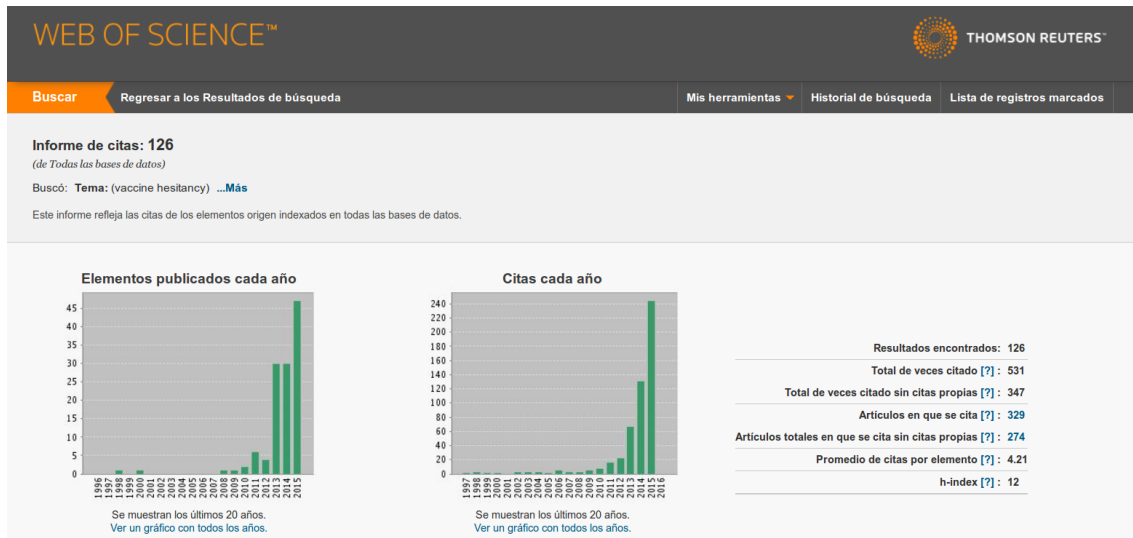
WEB OF SCIENCE™

THOMSON REUTERS™

Buscar
Regresar a los Resultados de búsqueda
Mis herramientas
Historial de búsqueda
Lista de registros marcados

Informe de citas: 126
(de Todas las bases de datos)

Buscó: Tema: (vaccine hesitancy) ...Más

Este informe refleja las citas de los elementos origen indexados en todas las bases de datos.

Elementos publicados cada año

45
40
35
30
25
20
15
10
5
0

1996 1997 1998 1999 2000 2001 2002 2003 2004 2005 2006 2007 2008 2009 2010 2011 2012 2013 2014 2015

Se muestran los últimos 20 años.
Ver un gráfico con todos los años.

Citas cada año

240
220
200
180
160
140
120
100
80
60
40
20
0

1997 1998 1999 2000 2001 2002 2003 2004 2005 2006 2007 2008 2009 2010 2011 2012 2013 2014 2015 2016

Se muestran los últimos 20 años.
Ver un gráfico con todos los años.

| | |
|---|---|
| Resultados encontrados: | 126 |
| Total de veces citado [?] : | 531 |
| Total de veces citado sin citas propias [?] : | 347 |
| Artículos en que se cita [?] : | 329 |
| Artículos totales en que se cita sin citas propias [?] : | 274 |
| Promedio de citas por elemento [?] : | 4.21 |
| h-index [?] : | 12 |